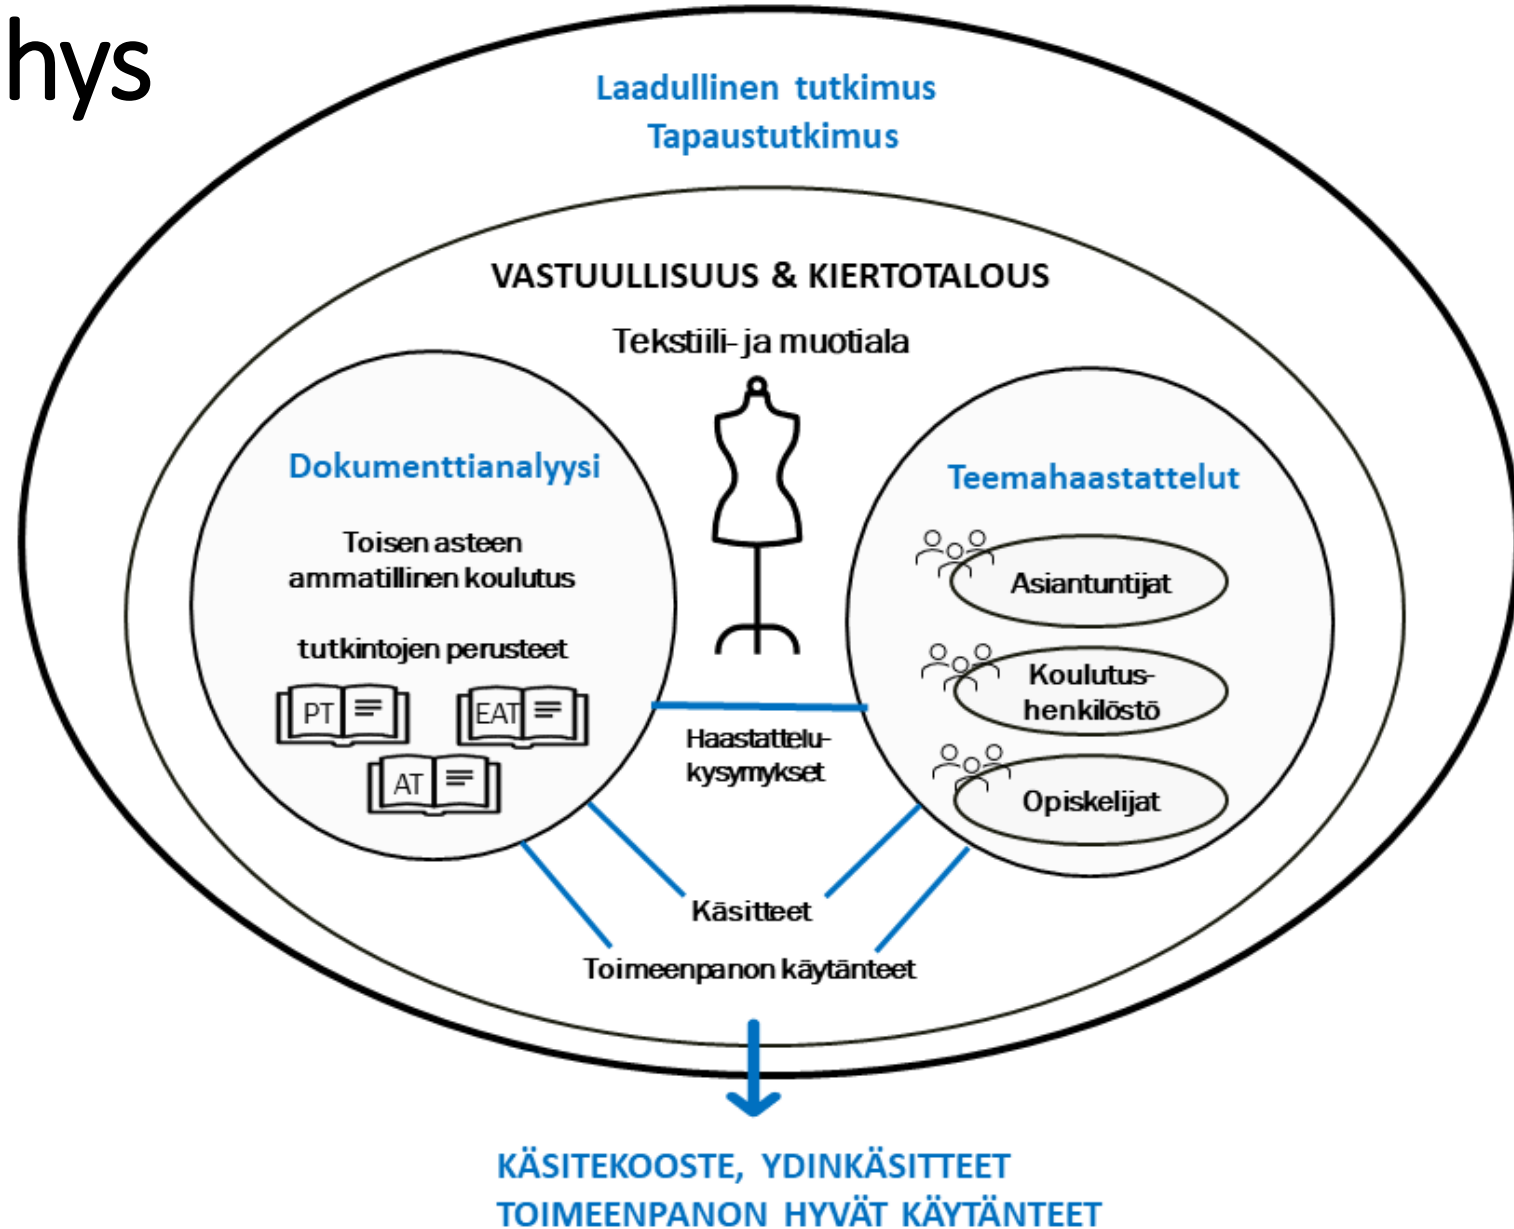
hys

Laadullinen tutkimus
Tapaustutkimus

VASTUULLISUUS & KIERTOTALOUS

Tekstiili- ja muotiala

Dokumenttianalyysi

Toisen asteen ammatillinen koulutus

tutkintojen perusteet

PT

EAT

AT

Teemahaastattelut

Asiantuntijat

Koulutus-henkilöstö

Opiskelijat

Haastattelu-kysymykset

Käsitteet

Toimeenpanon käytänteet

KÄSITEKOOSTE, YDINKÄSITTEET
TOIMEENPANON HYVÄT KÄYTÄNTEET